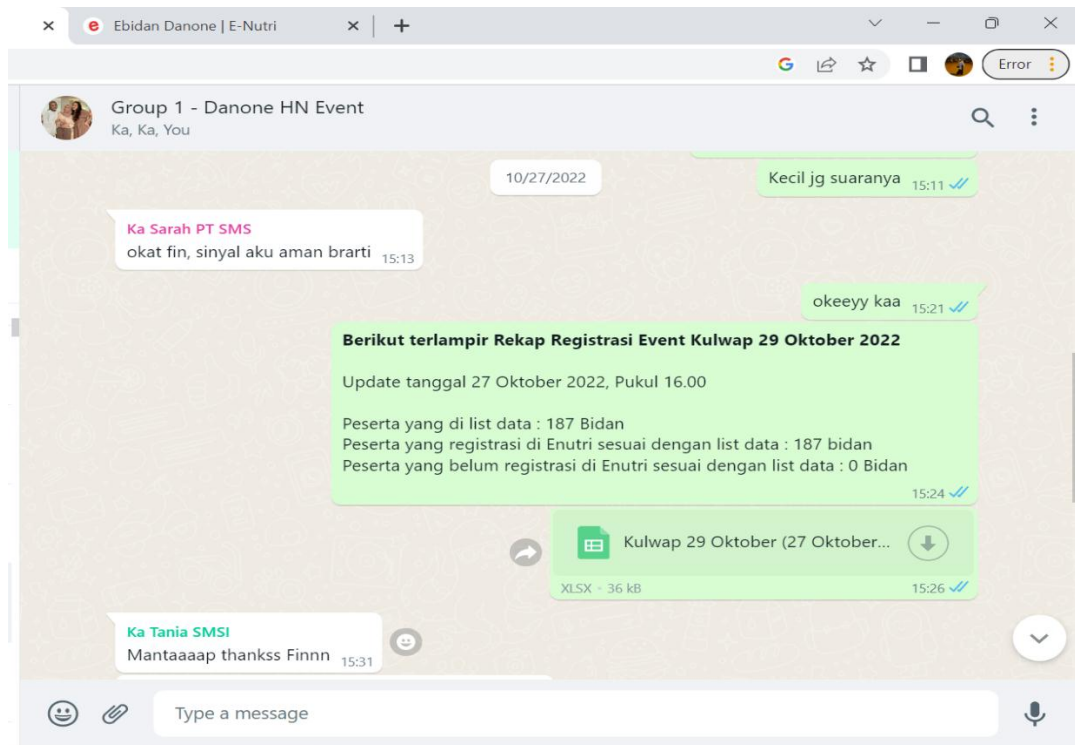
Ebidan Danone | E-Nutri

Error

Group 1 - Danone HN Event
Ka, Ka, You

10/27/2022

Kecil jg suaranya 15:11

Ka Sarah PT SMS
okat fin, sinyal aku aman brarti 15:13

okeeyy kaa 15:21

**Berikut terlampir Rekap Registrasi Event Kulwap 29 Oktober 2022**

Update tanggal 27 Oktober 2022, Pukul 16.00

Peserta yang di list data : 187 Bidan
Peserta yang registrasi di Enutri sesuai dengan list data : 187 bidan
Peserta yang belum registrasi di Enutri sesuai dengan list data : 0 Bidan

15:24

Kulwap 29 Oktober (27 Oktober...
XLSX • 36 kB 15:26

Ka Tania SMSI
Mantaaaap thankss Finnn 15:31

Type a message